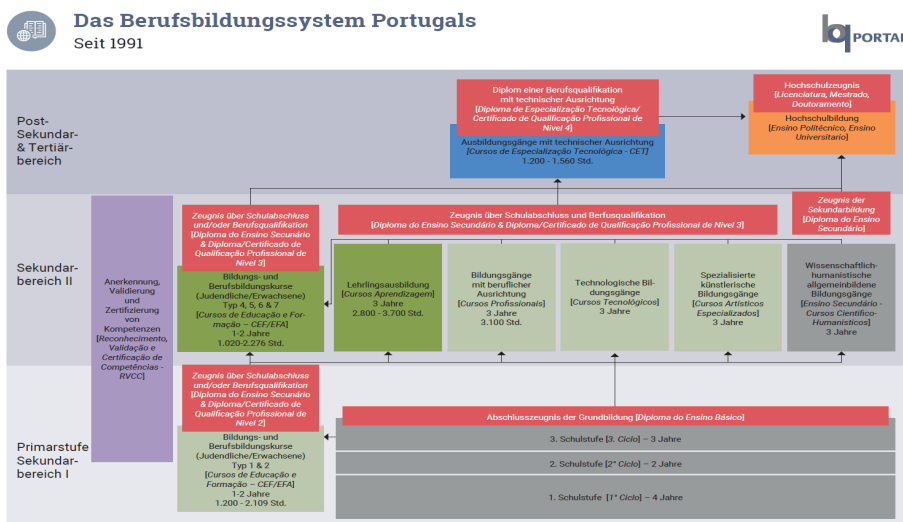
Das Berufsbildungssystem Portugals
Seit 1991

bq PORTAL

Post-Sekundar- & Tertiärbereich

Diplom einer Berufsqualifikation mit technischer Ausrichtung [Diploma de Especialização Tecnológica/ Certificado de Qualificação Profissional de Nível 4]

Ausbildungsgänge mit technischer Ausrichtung [Cursos de Especialização Tecnológica - CET] 1.200 - 1.560 Std.

Hochschulzeugnis [Licenciatura, Mestrado, Doutoramento]

Hochschulbildung [Ensino Politécnico, Ensino Universitário]

Sekundarbereich II

Anerkennung, Validierung und Zertifizierung von Kompetenzen [Reconhecimento, Validação e Certificação de Competências - RVCC]

Zeugnis über Schulabschluss und/oder Berufsqualifikation [Diploma do Ensino Secundário & Diploma/Certificado de Qualificação Profissional de Nível 3]

Zeugnis über Schulabschluss und Berufsqualifikation [Diploma do Ensino Secundário & Diploma/Certificado de Qualificação Profissional de Nível 3]

Zeugnis der Sekundarbildung [Diploma do Ensino Secundário]

Bildungs- und Berufsbildungskurse (Judendliche/Erwachsene) Typ 4, 5, 6 & 7 [Cursos de Educação e Formação – CEF/EFA] 1-2 Jahre 1.020-2.276 Std.

Lehrlingsausbildung [Cursos Aprendizagem] 3 Jahre 2.800 - 3.700 Std.

Bildungsgänge mit beruflicher Ausrichtung [Cursos Profissionais] 3 Jahre 3.100 Std.

Technologische Bildungsgänge [Cursos Tecnológicos] 3 Jahre

Spezialisierte künstlerische Bildungsgänge [Cursos Artísticos Especializados] 3 Jahre

Wissenschaftlich-humanistische allgemeinbildende Bildungsgänge [Ensino Secundário - Cursos Científico-Humanísticos] 3 Jahre

Primarstufe Sekundarbereich I

Zeugnis über Schulabschluss und/oder Berufsqualifikation [Diploma do Ensino Secundário & Diploma/Certificado de Qualificação Profissional de Nível 2]

Bildungs- und Berufsbildungskurse (Judendliche/Erwachsene) Typ 1 & 2 [Cursos de Educação e Formação – CEF/EFA] 1-2 Jahre 1.200 - 2.109 Std.

Abschlusszeugnis der Grundbildung [Diploma do Ensino Básico]

3. Schulstufe [3. Ciclo] – 3 Jahre

2. Schulstufe [2° Ciclo] – 2 Jahre

1. Schulstufe [1° Ciclo] – 4 Jahre